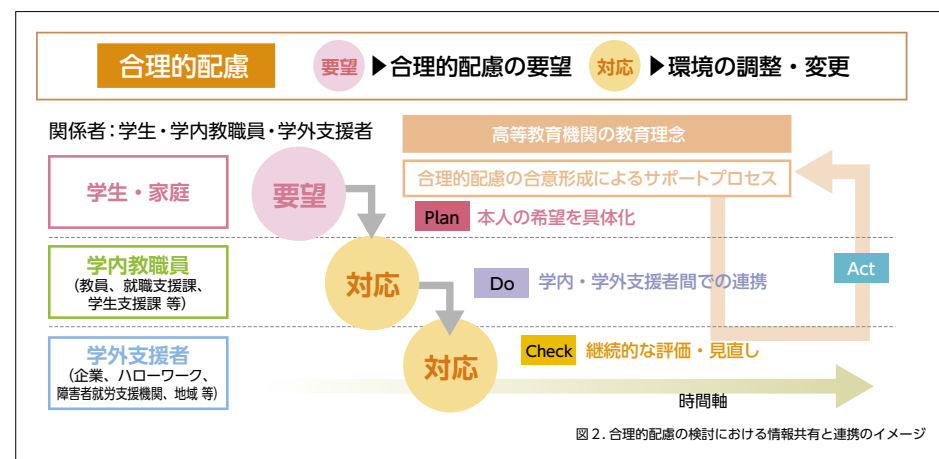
合理的配慮 要望 ▶合理的配慮の要望 対応 ▶環境の調整・変更

関係者：学生・学内教職員・学外支援者

高等教育機関の教育理念

合理的配慮の合意形成によるサポートプロセス

学生・家庭

要望

Plan 本人の希望を具体化

学内教職員
（教員、就職支援課、学生支援課 等）

対応

Do 学内・学外支援者間での連携

Act

学外支援者
（企業、ハローワーク、障害者就労支援機関、地域 等）

対応

Check 継続的な評価・見直し

時間軸

図 2. 合理的配慮の検討における情報共有と連携のイメージ